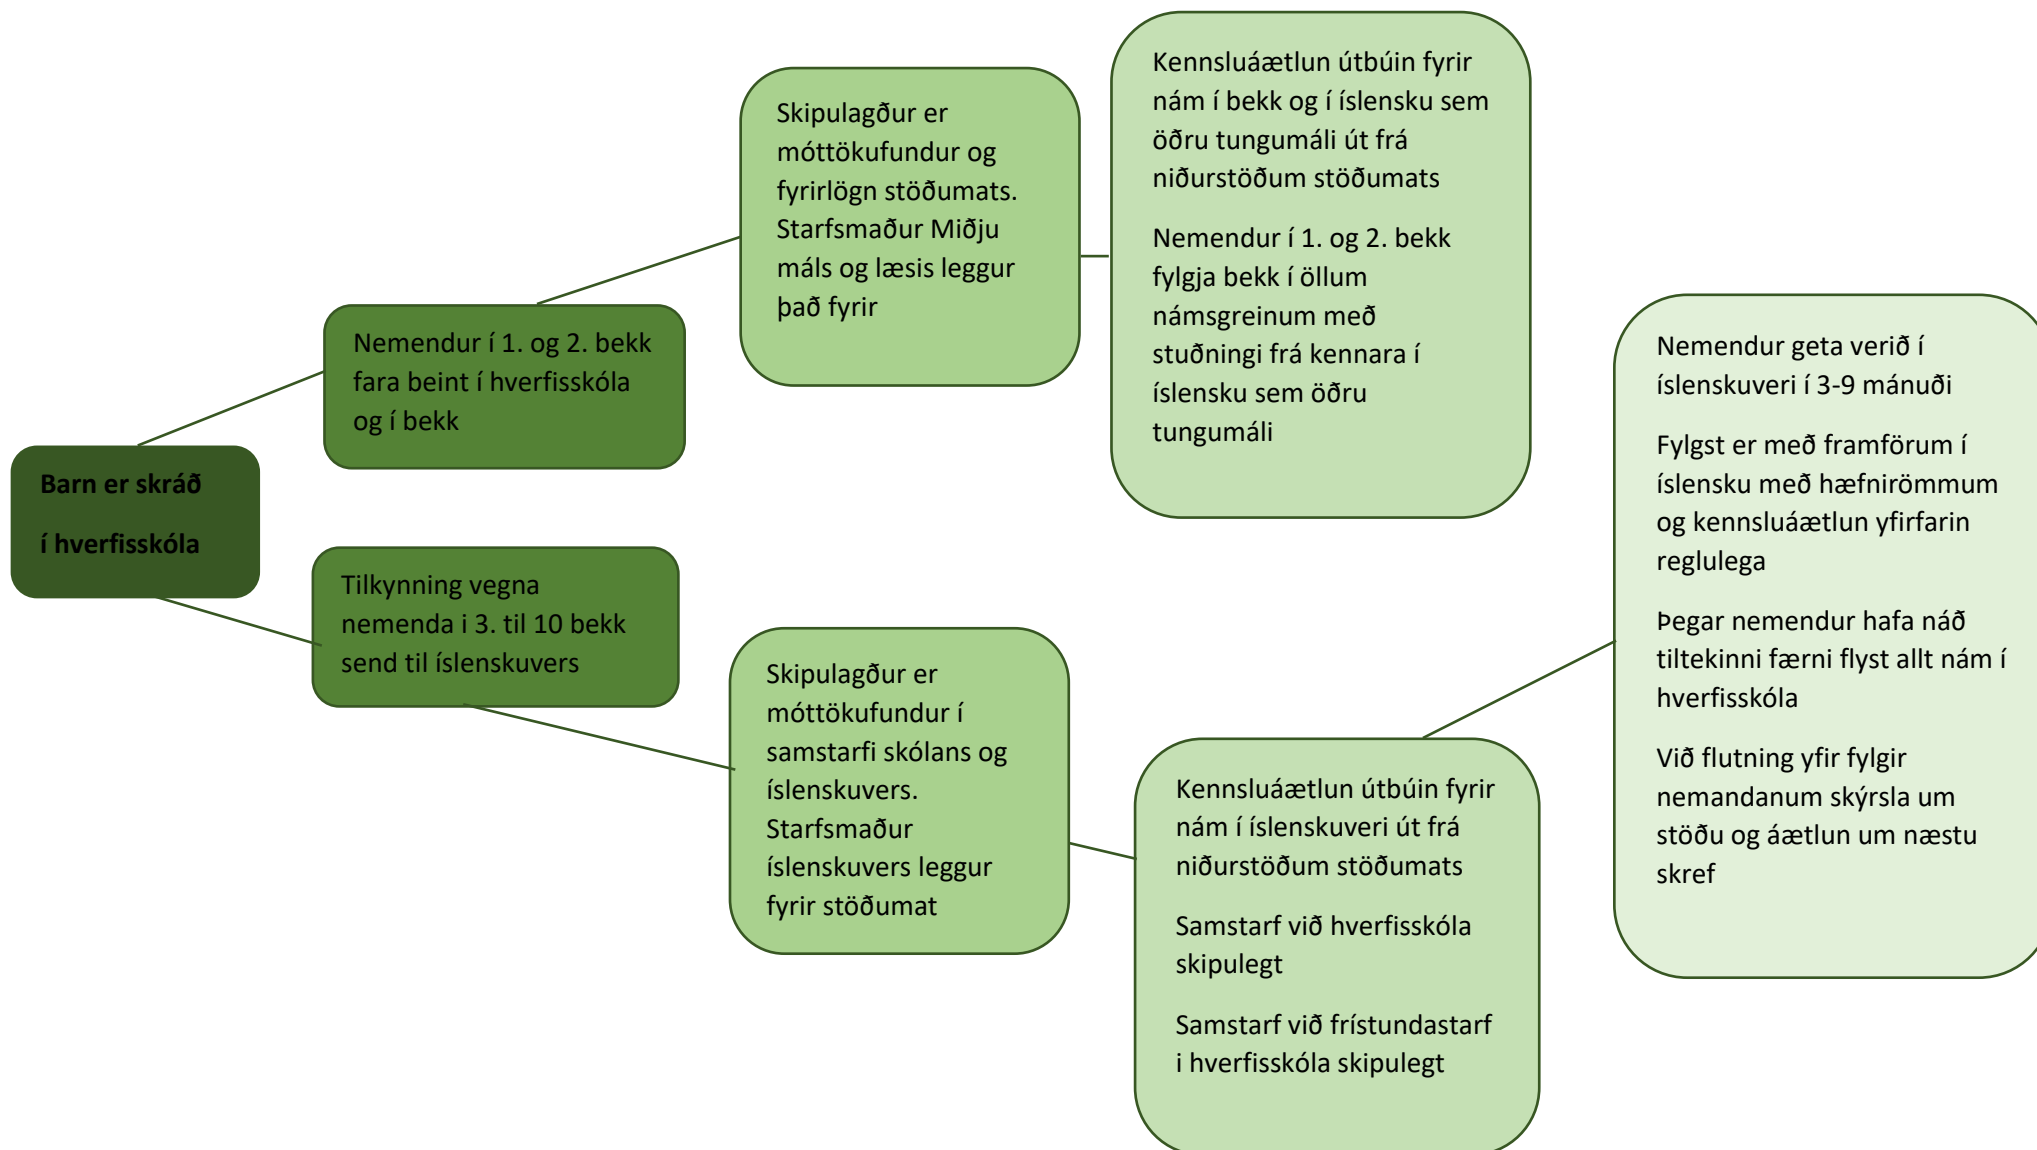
Barn er skráð

í hverfisskóla

Nemendur í 1. og 2. bekk fara beint í hverfisskóla og í bekk

Skipulagður er móttökufundur og fyrirlögn stöðumats. Starfsmaður Miðju máls og læsis leggur það fyrir

Kennsluáætlun útbúin fyrir nám í bekk og í íslensku sem öðru tungumáli út frá niðurstöðum stöðumats

Nemendur í 1. og 2. bekk fylgja bekk í öllum námsgreinum með stuðningi frá kennara í íslensku sem öðru tungumáli

Tilkynning vegna nemenda i 3. til 10 bekk send til íslenskuvers

Skipulagður er móttökufundur í samstarfi skólans og íslenskuvers. Starfsmaður íslenskuvers leggur fyrir stöðumat

Kennsluáætlun útbúin fyrir nám í íslenskuveri út frá niðurstöðum stöðumats

Samstarf við hverfisskóla skipulegt

Samstarf við frístundastarf i hverfisskóla skipulegt

Nemendur geta verið í íslenskuveri í 3-9 mánuði

Fylgst er með framförum í íslensku með hæfnirömmum og kennsluáætlun yfirfarin reglulega

Þegar nemendur hafa náð tiltekinni færni flyst allt nám í hverfisskóla

Við flutning yfir fylgir nemandanum skýrsla um stöðu og áætlun um næstu skref